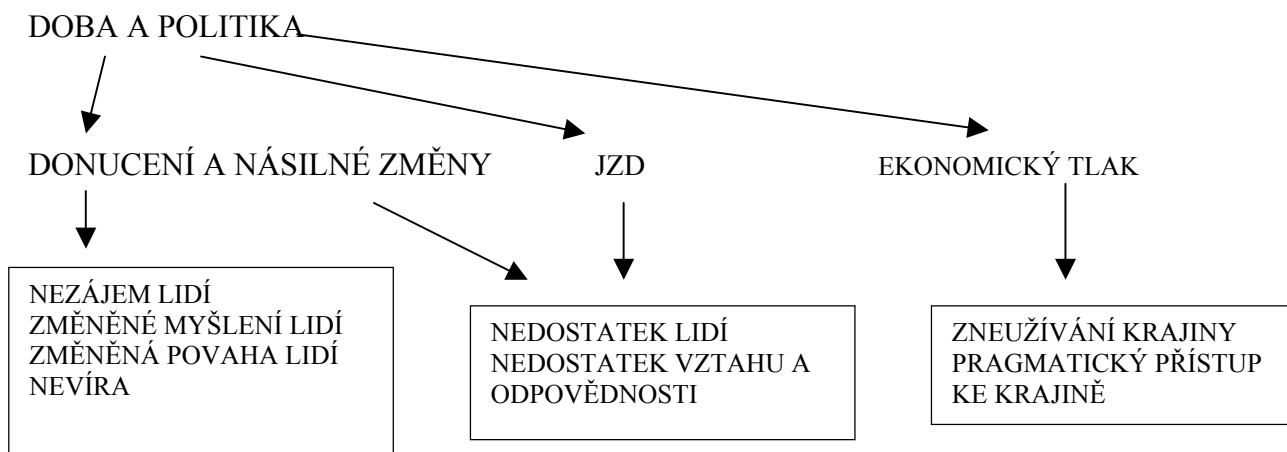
DOBA A POLITIKA

DONUCENÍ A NÁSILNÉ ZMĚNY

JZD

EKONOMICKÝ TLAK

NEZÁJEM LIDÍ
ZMĚNĚNÉ MYŠLENÍ LIDÍ
ZMĚNĚNÁ POVAHA LIDÍ
NEVÍRA

NEDOSTATEK LIDÍ
NEDOSTATEK VZTAHU A ODPOVĚDNOSTI

ZNEUŽÍVÁNÍ KRAJINY
PRAGMATICKÝ PŘÍSTUP KE KRAJINĚ